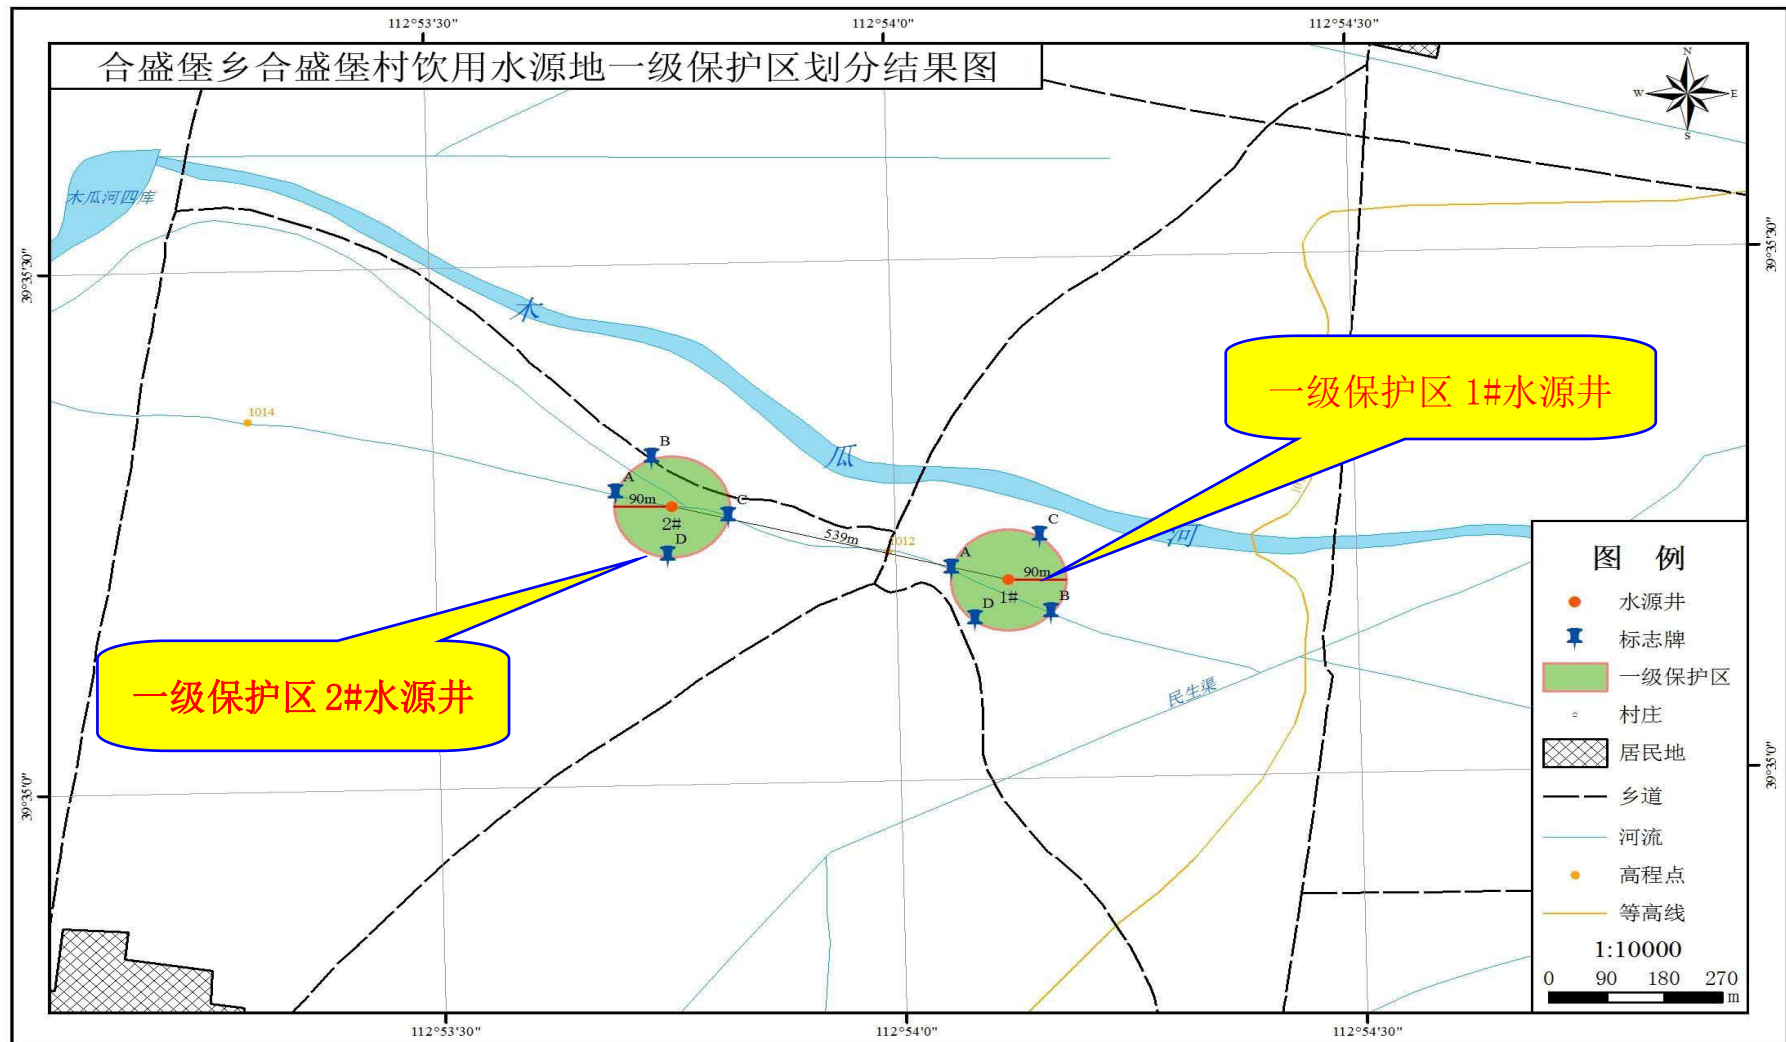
112°53'30"
112°54'0"
112°54'30"

合盛堡乡合盛堡村饮用水源地一级保护区划分结果图

N
W
E
S

39°35'30"
39°35'0"

木瓜河四库

木

瓜

河

1014

B
A
90m
C
2#
D

539m
1012

C
A
90m
1#
D
B

一级保护区 1#水源井

一级保护区 2#水源井

民生渠

图 例

水源井
标志牌
一级保护区
村庄
居民地
乡道
河流
高程点
等高线

1:10000
0 90 180 270
m

112°53'30"
112°54'0"
112°54'30"